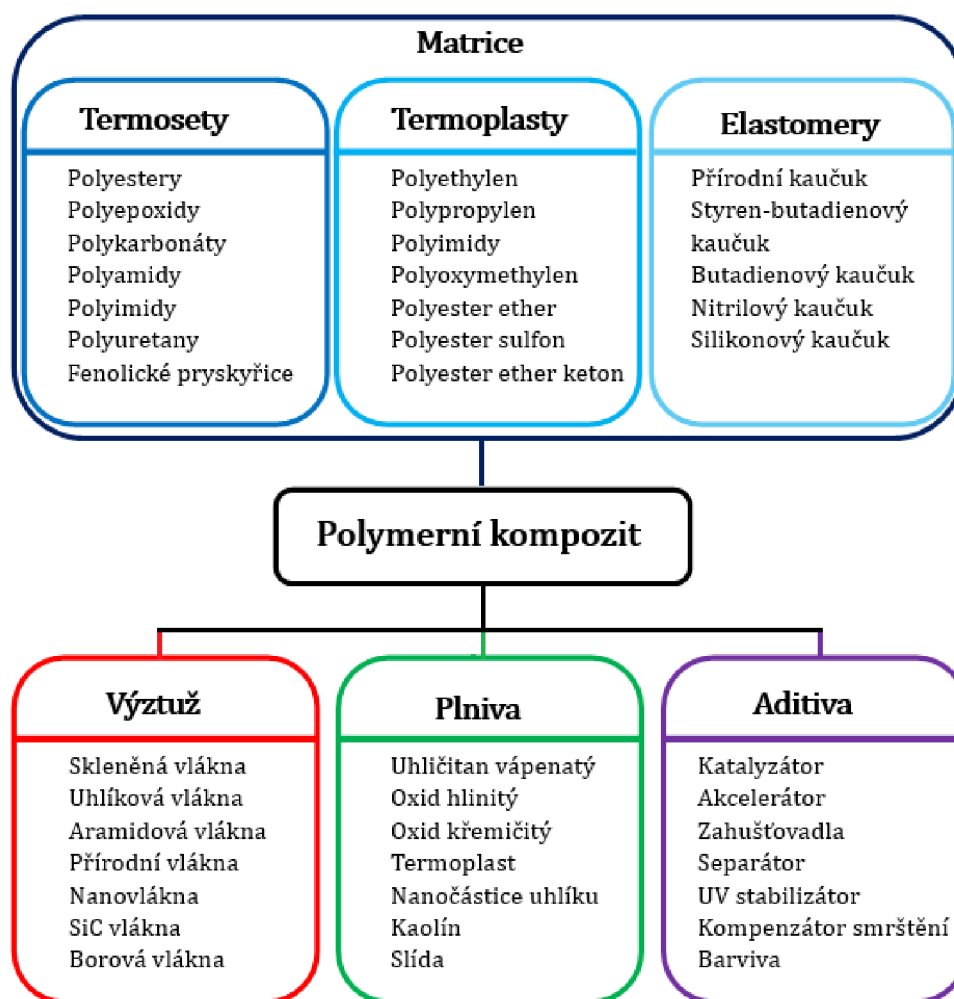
Matrice

Termosety
Polyestery
Polyepoxidy
Polykarbonáty
Polyamidy
Polyimidy
Polyuretany
Fenolické pryskyřice

Termoplasty
Polyethylen
Polypropylen
Polyimidy
Polyoxymethylen
Polyester ether
Polyester sulfon
Polyester ether keton

Elastomery
Přírodní kaučuk
Styren-butadienový kaučuk
Butadienový kaučuk
Nitrilový kaučuk
Silikonový kaučuk

Polymerní kompozit

Výztuž
Skleněná vlákna
Uhlíková vlákna
Aramidová vlákna
Přírodní vlákna
Nanovlákna
SiC vlákna
Borová vlákna

Plniva
Uhličitan vápenatý
Oxid hlinitý
Oxid křemičitý
Termoplast
Nanočástice uhlíku
Kaolín
Slída

Aditiva
Katalyzátor
Akcelerátor
Zahušťovadla
Separátor
UV stabilizátor
Kompenzátor smrštění
Barviva